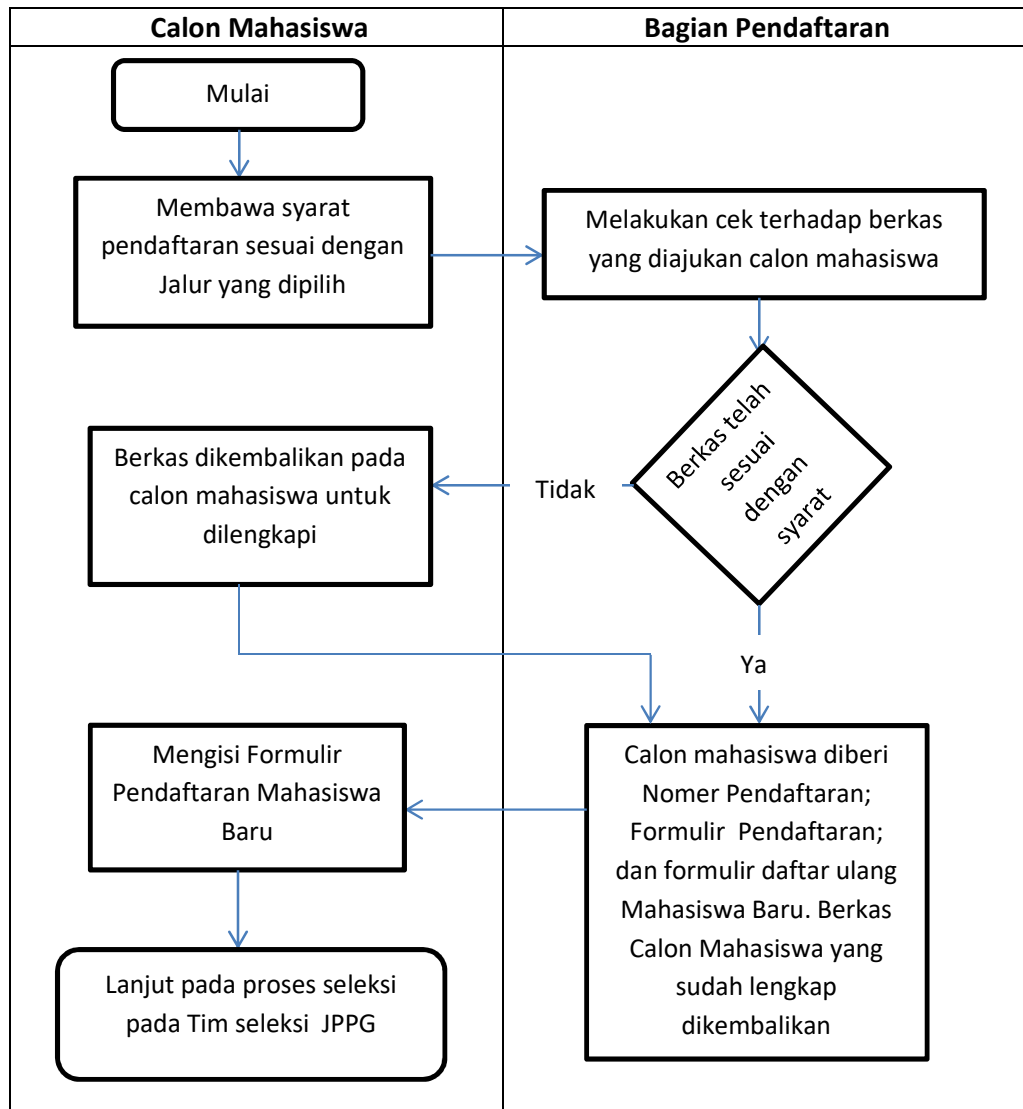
| Calon Mahasiswa | Bagian Pendaftaran |
|---|---|
| Mulai | |
| Membawa syarat pendaftaran sesuai dengan Jalur yang dipilih | Melakukan cek terhadap berkas yang diajukan calon mahasiswa |
| Berkas dikembalikan pada calon mahasiswa untuk dilengkapi | Tidak Berkas telah sesuai dengan syarat |
| | Ya |
| Mengisi Formulir Pendaftaran Mahasiswa Baru | Calon mahasiswa diberi Nomer Pendaftaran; Formulir Pendaftaran; dan formulir daftar ulang Mahasiswa Baru. Berkas Calon Mahasiswa yang sudah lengkap dikembalikan |
| Lanjut pada proses seleksi pada Tim seleksi JPPG | |